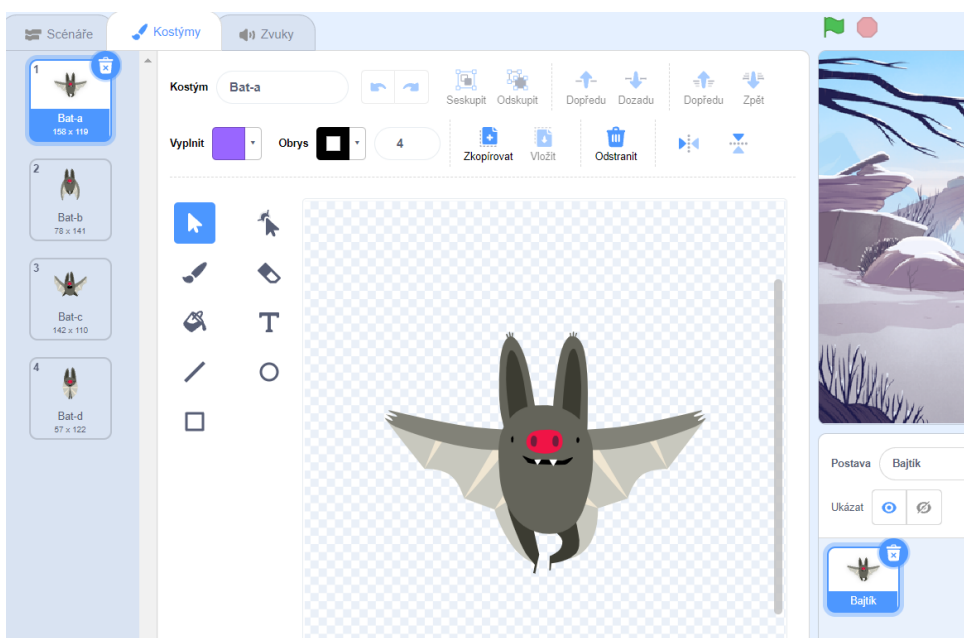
Scénáře
Kostýmy
Zvuky

1
Bat-a
158 x 119

2
Bat-b
78 x 141

3
Bat-c
142 x 110

4
Bat-d
57 x 122

Kostým
Bat-a
Seskupit
Odskupit
Dopředu
Dozadu
Dopředu
Zpět

Vyplnit
Obrys
4
Zkopírovat
Vložit
Odstranit

T

Postava
Bajtík
Ukázat

Bajtík